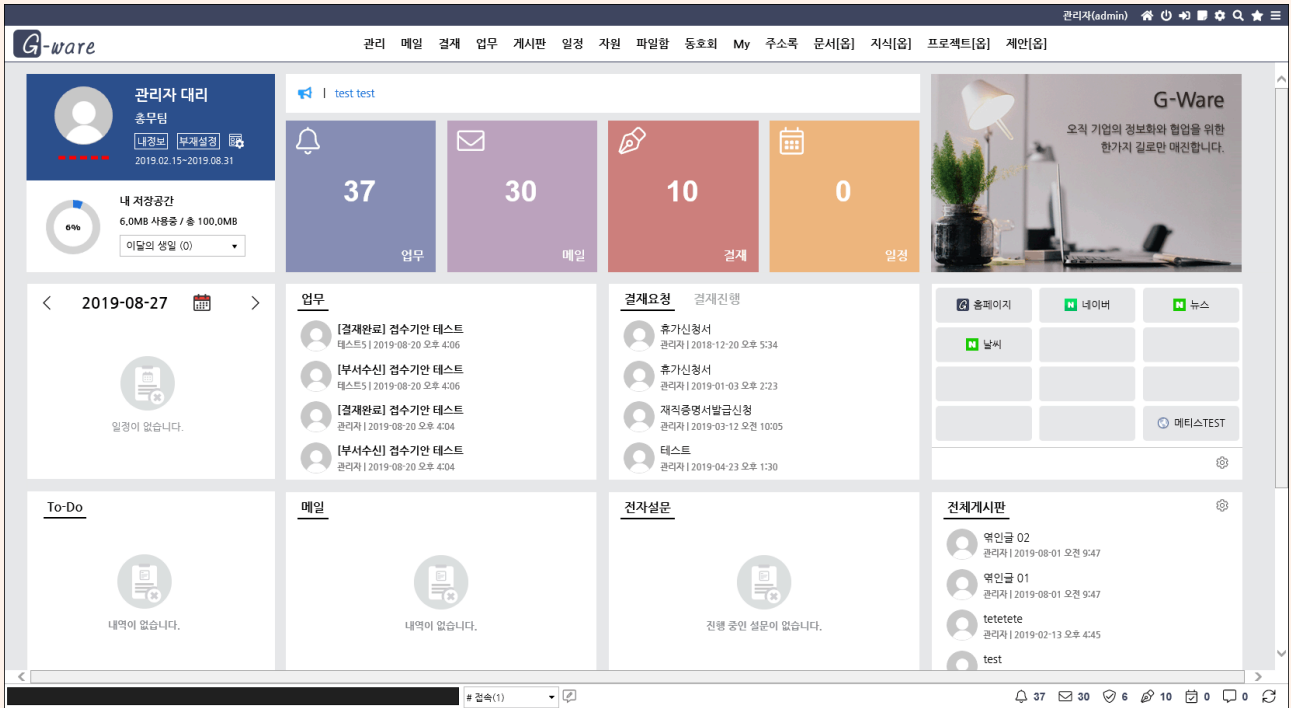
관리자(admin)

G-ware

관리 메일 결재 업무 게시판 일정 자원 파일함 동호회 My 주소록 문서[옵] 지식[옵] 프로젝트[옵] 제안[옵]

관리자 대리
총무팀
내정보 부재설정
2019.02.15~2019.08.31

test test

G-Ware
오직 기업의 정보화와 협업을 위한
한가지 길로만 매진합니다.

37 업무
30 메일
10 결재
0 일정

6%
내 저장공간
6,0MB 사용중 / 총 100,0MB
이달의 생일 (0)

2019-08-27

일정이 없습니다.

업무
[결재완료] 접수기안 테스트
테스트5 | 2019-08-20 오후 4:06
[부서수신] 접수기안 테스트
테스트5 | 2019-08-20 오후 4:06
[결재완료] 접수기안 테스트
관리자 | 2019-08-20 오후 4:04
[부서수신] 접수기안 테스트
관리자 | 2019-08-20 오후 4:04

결재요청 결재진행
휴가신청서
관리자 | 2018-12-20 오후 5:34
휴가신청서
관리자 | 2019-01-03 오후 2:23
재직증명서발급신청
관리자 | 2019-03-12 오전 10:05
테스트
관리자 | 2019-04-23 오후 1:30

홈페이지
네이버
뉴스
날씨
메티스TEST

To-Do
내역이 없습니다.

메일
내역이 없습니다.

전자설문
진행 중인 설문이 없습니다.

전체게시판
역인글 02
관리자 | 2019-08-01 오전 9:47
역인글 01
관리자 | 2019-08-01 오전 9:47
tetetete
관리자 | 2019-02-13 오후 4:45
test

# 접속(1)

37 30 6 10 0 0